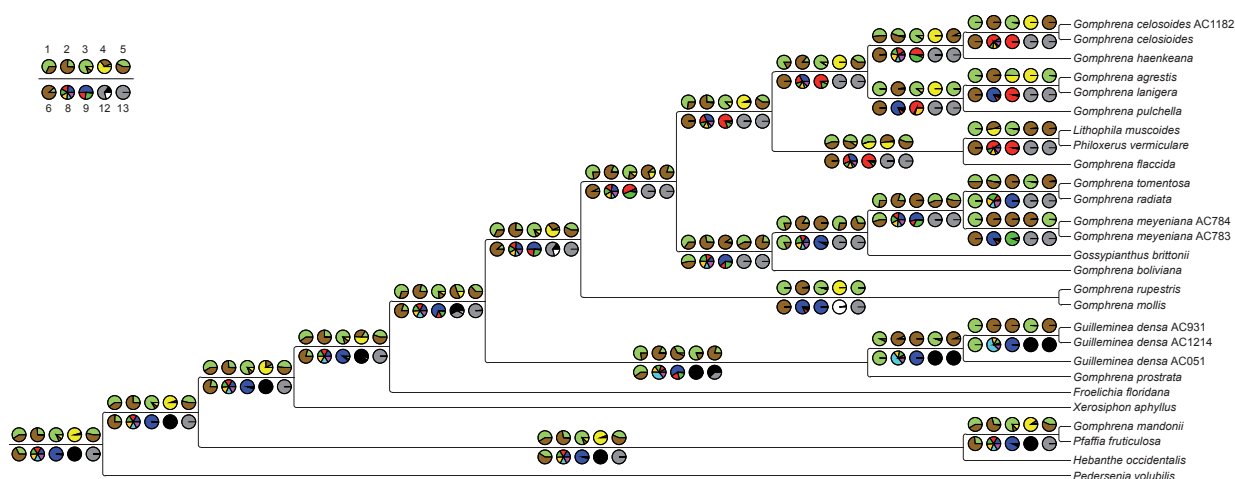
1 2 3 4 5

6 8 9 12 13

Gomphrena celosoides AC1182
Gomphrena celosioides
Gomphrena haenkeana
Gomphrena agrestis
Gomphrena lanigera
Gomphrena pulchella
Lithophila muscoides
Philoxerus vermiculare
Gomphrena flaccida
Gomphrena tomentosa
Gomphrena radiata
Gomphrena meyeniana AC784
Gomphrena meyeniana AC783
Gossypianthus brittonii
Gomphrena boliviana
Gomphrena rupestris
Gomphrena mollis
Guilleminea densa AC931
Guilleminea densa AC1214
Guilleminea densa AC051
Gomphrena prostrata
Froelichia floridana
Xerosiphon aphyllus
Gomphrena mandonii
Pfaffia fruticulosa
Hebanthe occidentalis
Pedersenia volubilis